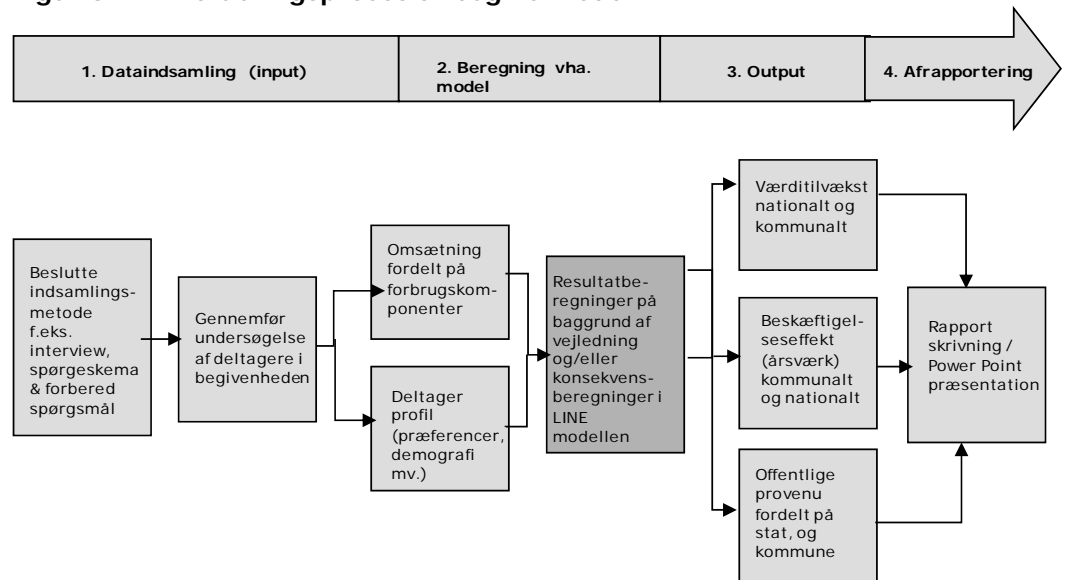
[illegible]

1. Dataindsamling (input)

2. Beregning vha. model

3. Output

4. Afrapportering

Beslutte indsamlingsmetode f.eks. interview, spørgeskema & forbered spørgsmål

Gennemfør undersøgelse af deltagere i begivenheden

Omsætning fordelt på forbrugskomponenter

Deltager profil (præferencer, demografi mv.)

Resultatberegninger på baggrund af vejledning og/eller konsekvensberegninger i LINE modellen

Værditilvækst nationalt og kommunalt

Beskæftigelseseffekt (årsværk) kommunalt og nationalt

Offentlige provenu fordelt på stat, og kommune

Rapport skrivning / Power Point præsentation